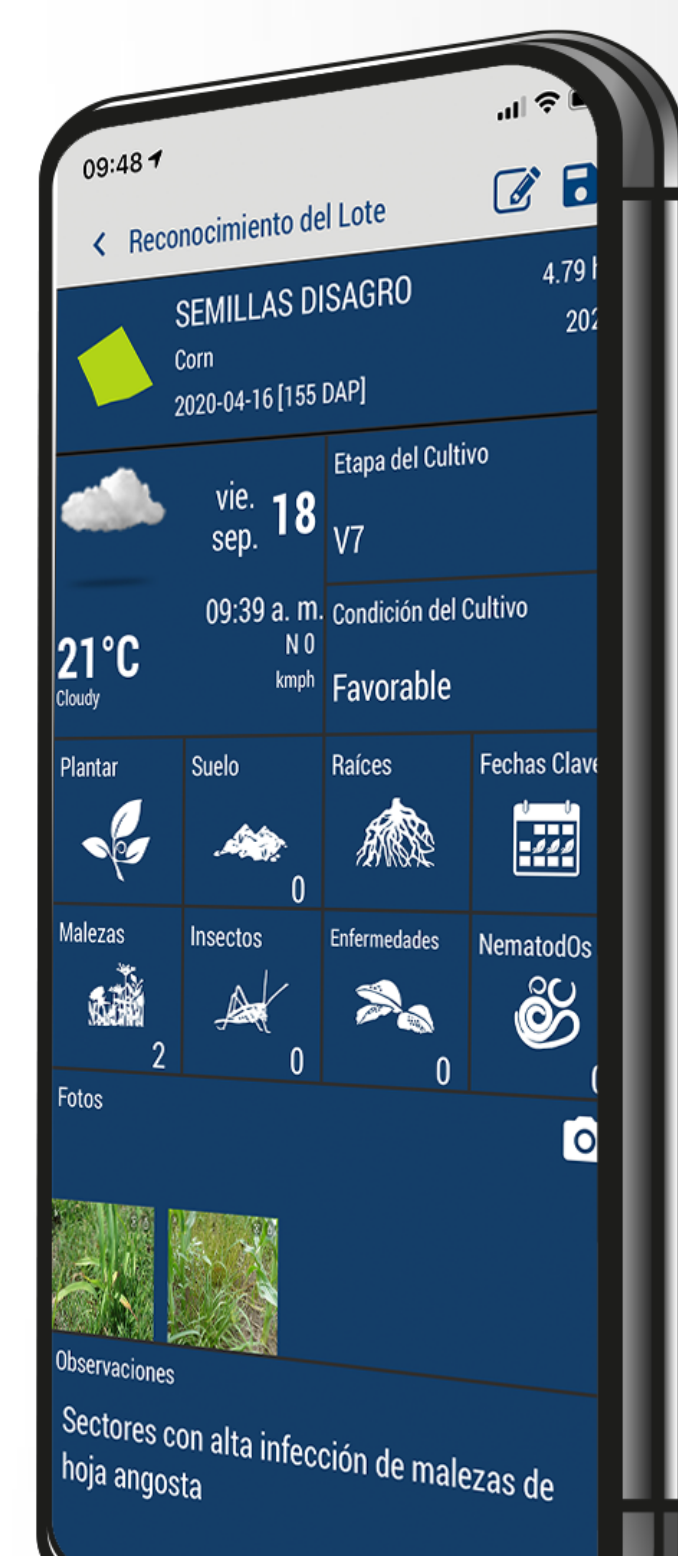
09:48

Reconocimiento del Lote

SEMILLAS DISAGRO
Corn
2020-04-16 [155 DAP]

4.79 h
202

vie. sep. 18
09:39 a. m.
N 0
kmph
21°C
Cloudy

Etapa del Cultivo
V7

Condición del Cultivo
Favorable

Plantar
Suelo
0
Raíces
Fechas Clave

Malezas
2
Insectos
0
Enfermedades
0
NematodOs
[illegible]

Fotos

Observaciones

Sectores con alta infección de malezas de hoja angosta